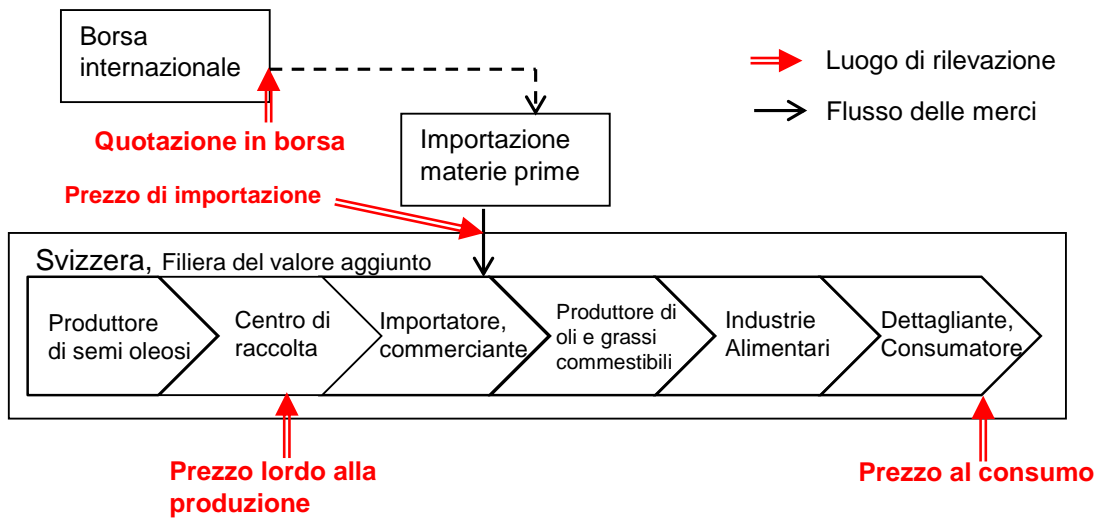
Borsa internazionale

Luogo di rilevazione

Flusso delle merci

Quotazione in borsa

Importazione materie prime

Prezzo di importazione

Svizzera, Filiera del valore aggiunto

Produttore di semi oleosi

Centro di raccolta

Importatore, commerciante

Produttore di oli e grassi commestibili

Industrie Alimentari

Dettagliante, Consumatore

Prezzo lordo alla produzione

Prezzo al consumo